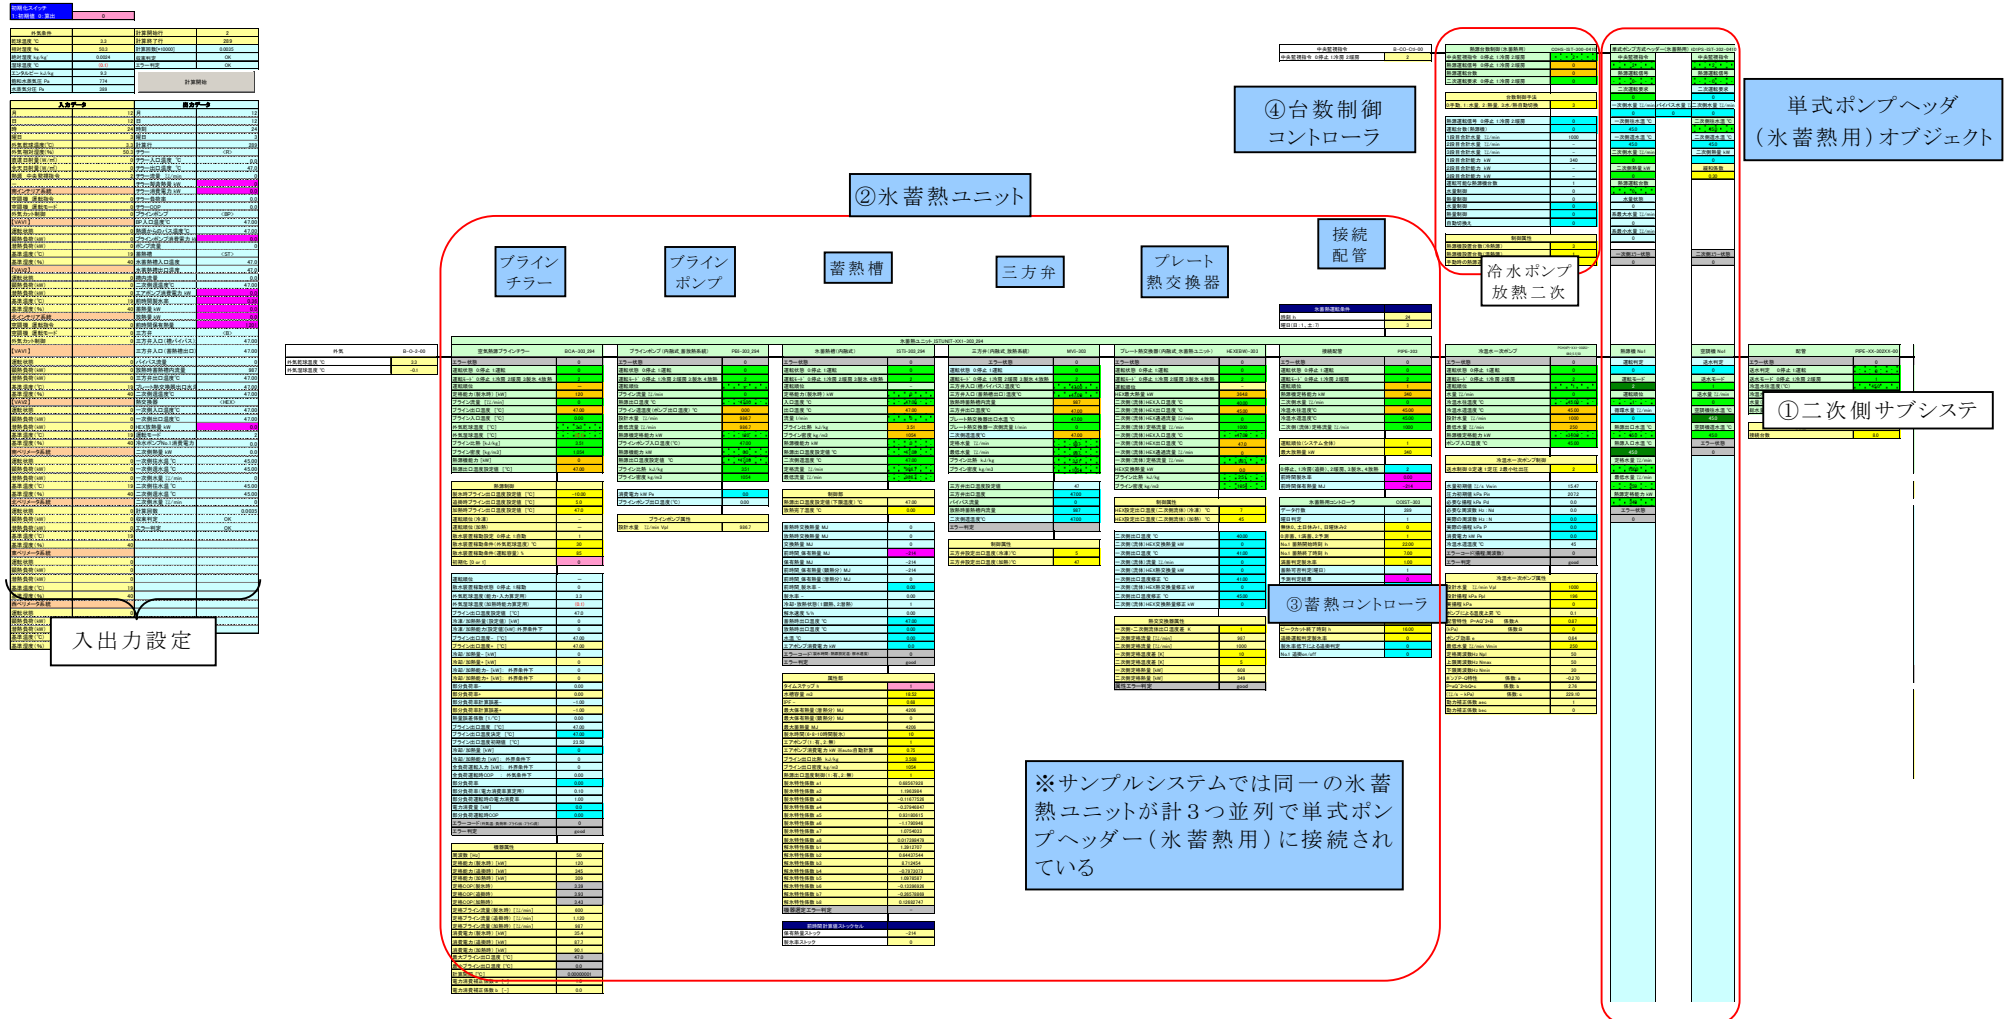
④台数制御コントローラ

単式ポンプヘッダ（氷蓄熱用）オブジェクト

②氷蓄熱ユニット

ブラインチラー

ブラインポンプ

蓄熱槽

三方弁

プレート熱交換器

接続配管

冷水ポンプ放熱二次

①二次側サブシステ

③蓄熱コントローラ

入出力設定

※サンプルシステムでは同一の氷蓄熱ユニットが計３つ並列で単式ポンプヘッダー（氷蓄熱用）に接続されている